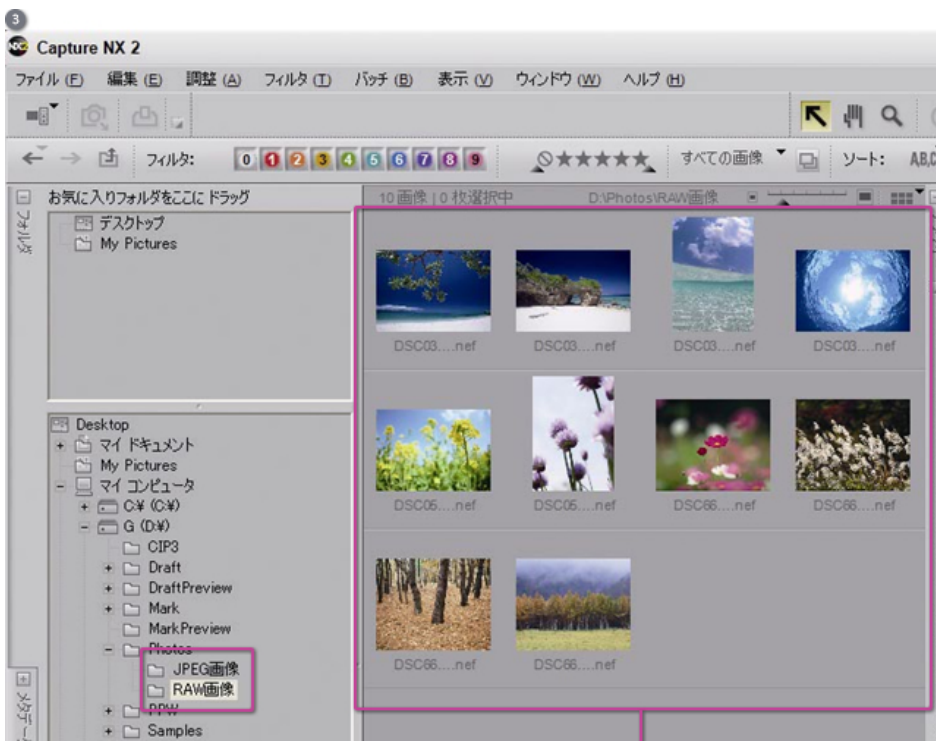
3

Capture NX 2

ファイル (F) 編集 (E) 調整 (A) フィルタ (T) バッチ (B) 表示 (V) ウィンドウ (W) ヘルプ (H)

フィルタ: 0 1 2 3 4 5 6 7 8 9 ★★★★★ すべての画像 ソート: AB,C

お気に入りフォルダをここにドラッグ
デスクトップ
My Pictures

フォルダ

10 画像 | 0 枚選択中 D:\Photos\RAW画像

DSC03....nef DSC03....nef DSC03....nef DSC03....nef
DSC05....nef DSC05....nef DSC66....nef DSC66....nef
DSC66....nef DSC66....nef

Desktop
マイ ドキュメント
My Pictures
マイ コンピュータ
C¥ (C:¥)
G (D:¥)
CIP3
Draft
DraftPreview
Mark
MarkPreview
Photos
JPEG画像
RAW画像
PPW
Samples

メタデータ